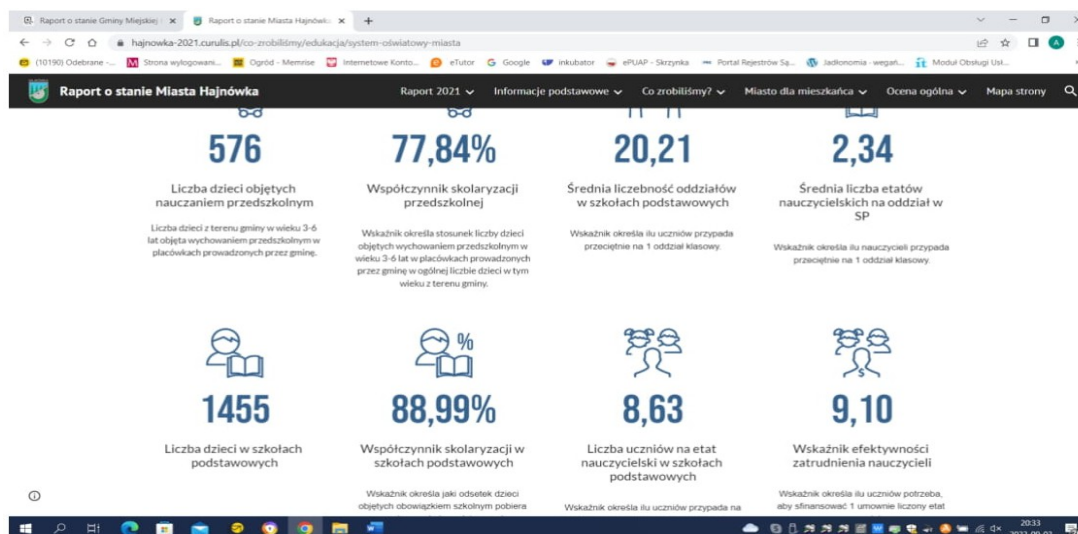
Raport o stanie Gminy Miejskiej | × Raport o stanie Miasta Hajnówka × +

hajnowka-2021.curulis.pl/co-zrobilismy/edukacja/system-oswiatowy-miasta

(10190) Odebrane - ... Strona wylogowani... Ogród - Memrise Internetowe Konto... eTutor Google inkubator ePUAP - Skrzynka Portal Rejestrów Są... Jadłonomia - wegań... Moduł Obsługi Ust...

Raport o stanie Miasta Hajnówka

Raport 2021 Informacje podstawowe Co zrobiliśmy? Miasto dla mieszkańca Ocena ogólna Mapa strony

576

Liczba dzieci objętych nauczaniem przedszkolnym

Liczba dzieci z terenu gminy w wieku 3-6 lat objęta wychowaniem przedszkolnym w placówkach prowadzonych przez gminę.

77,84%

Współczynnik skolaryzacji przedszkolnej

Wskaźnik określa stosunek liczby dzieci objętych wychowaniem przedszkolnym w wieku 3-6 lat w placówkach prowadzonych przez gminę w ogólnej liczbie dzieci w tym wieku z terenu gminy.

20,21

Średnia liczebność oddziałów w szkołach podstawowych

Wskaźnik określa ilu uczniów przypada przeciętnie na 1 oddział klasowy.

2,34

Średnia liczba etatów nauczycielskich na oddział w SP

Wskaźnik określa ilu nauczycieli przypada przeciętnie na 1 oddział klasowy.

1455

Liczba dzieci w szkołach podstawowych

%

88,99%

Współczynnik skolaryzacji w szkołach podstawowych

Wskaźnik określa jaki odsetek dzieci objętych obowiązkiem szkolnym pobiera

8,63

Liczba uczniów na etat nauczycielski w szkołach podstawowych

Wskaźnik określa ilu uczniów przypada na

9,10

Wskaźnik efektywności zatrudnienia nauczycieli

Wskaźnik określa ilu uczniów potrzeba, aby sfinansować 1 umownie liczony etat

20:33